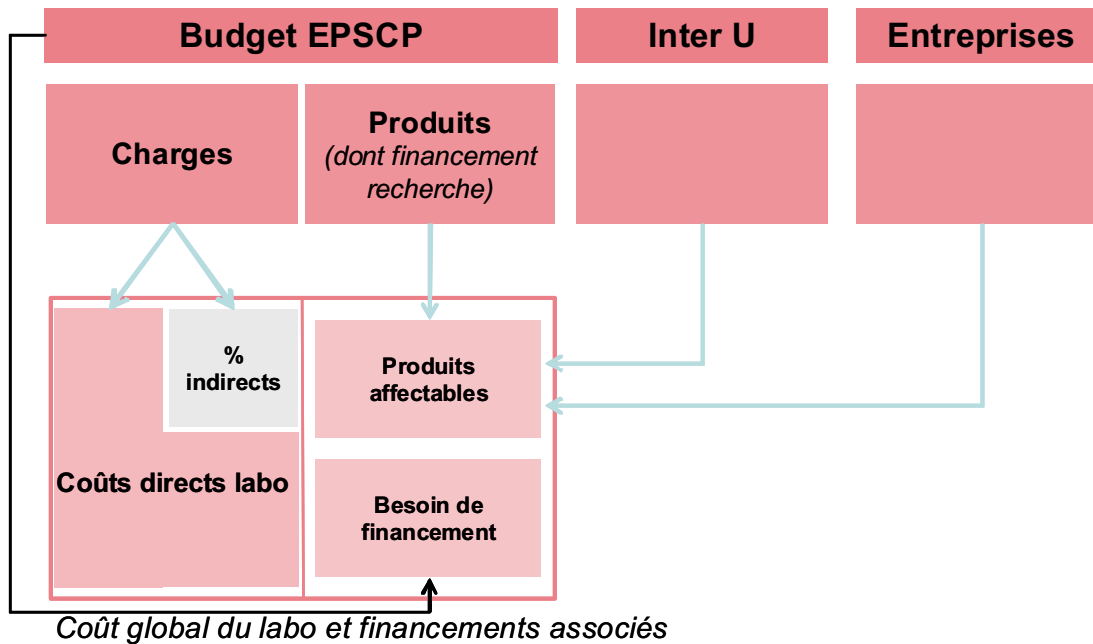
Budget EPSCP

Inter U

Entreprises

Charges

Produits
(dont financement recherche)

% indirects

Coûts directs labo

Produits affectables

Besoin de financement

Coût global du labo et financements associés